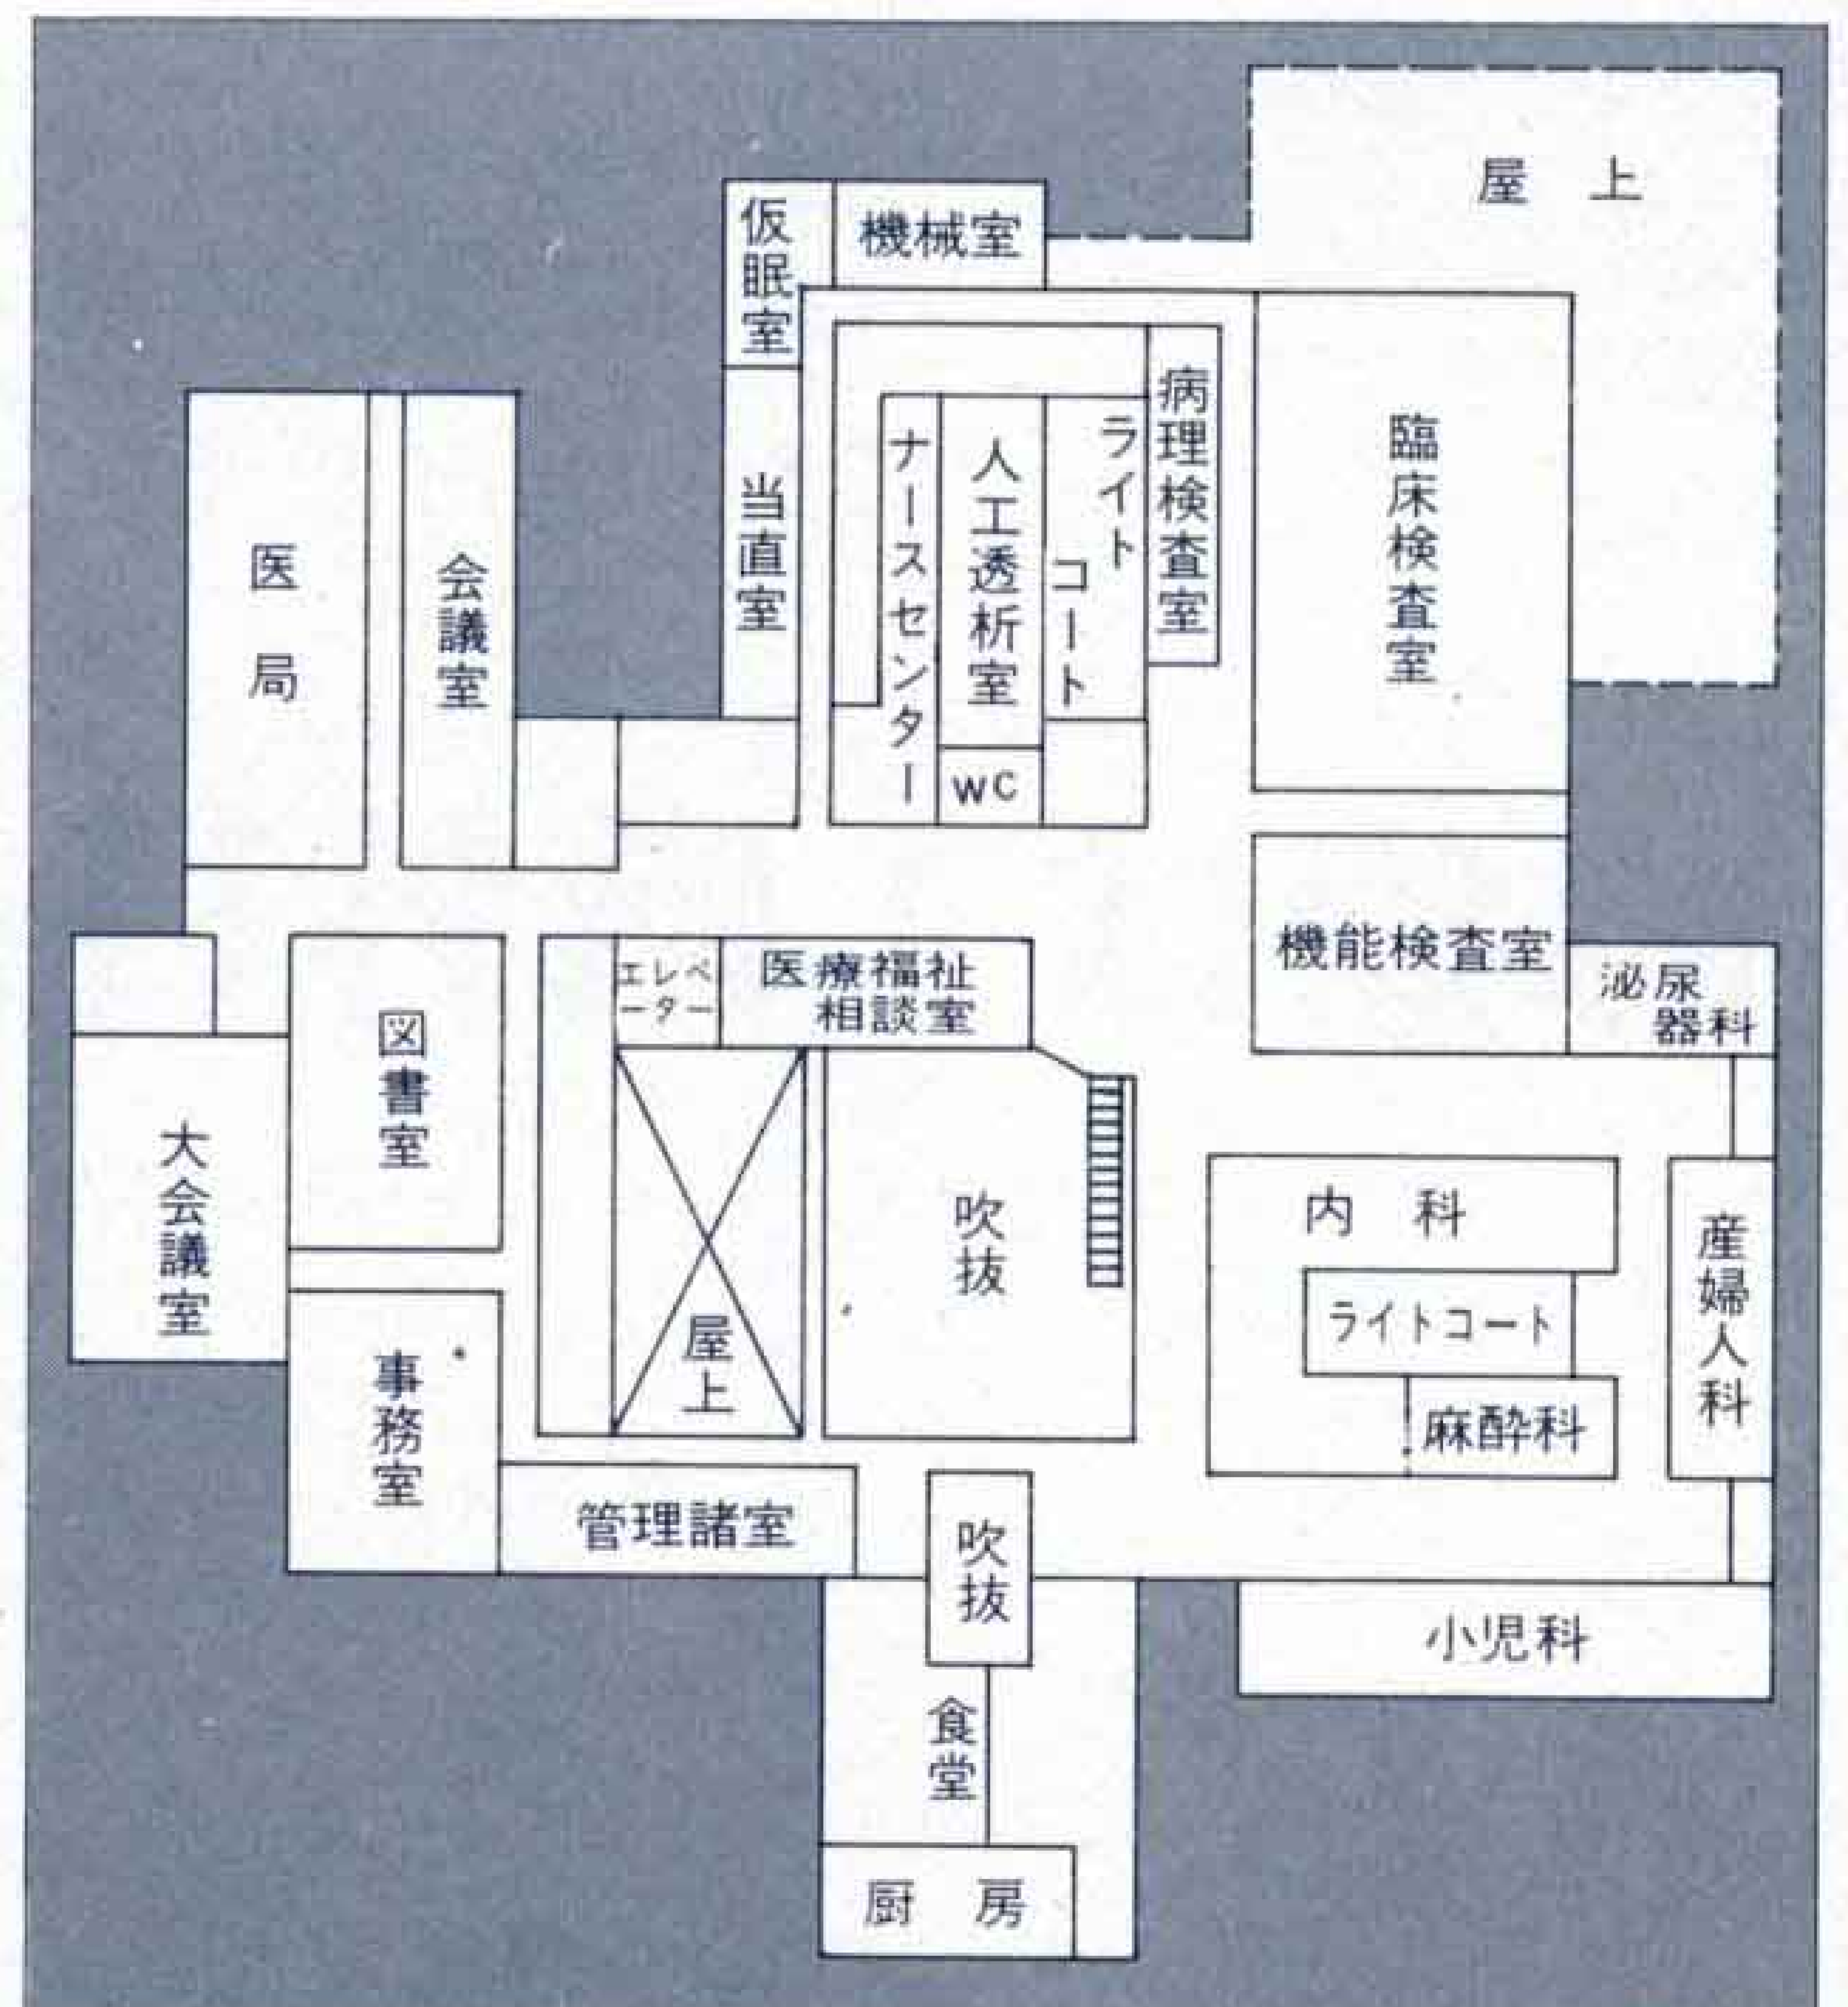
屋上

仮眠室

機械室

病理検査室

臨床検査室

医局

会議室

当直室

ナースセンター

人工透析室

ライトコート

wc

機能検査室

泌尿器科

大会議室

図書室

エレベーター

医療福祉相談室

吹抜

屋上

内科

ライトコート

麻酔科

産婦人科

事務室

管理諸室

吹抜

小児科

食堂

厨房